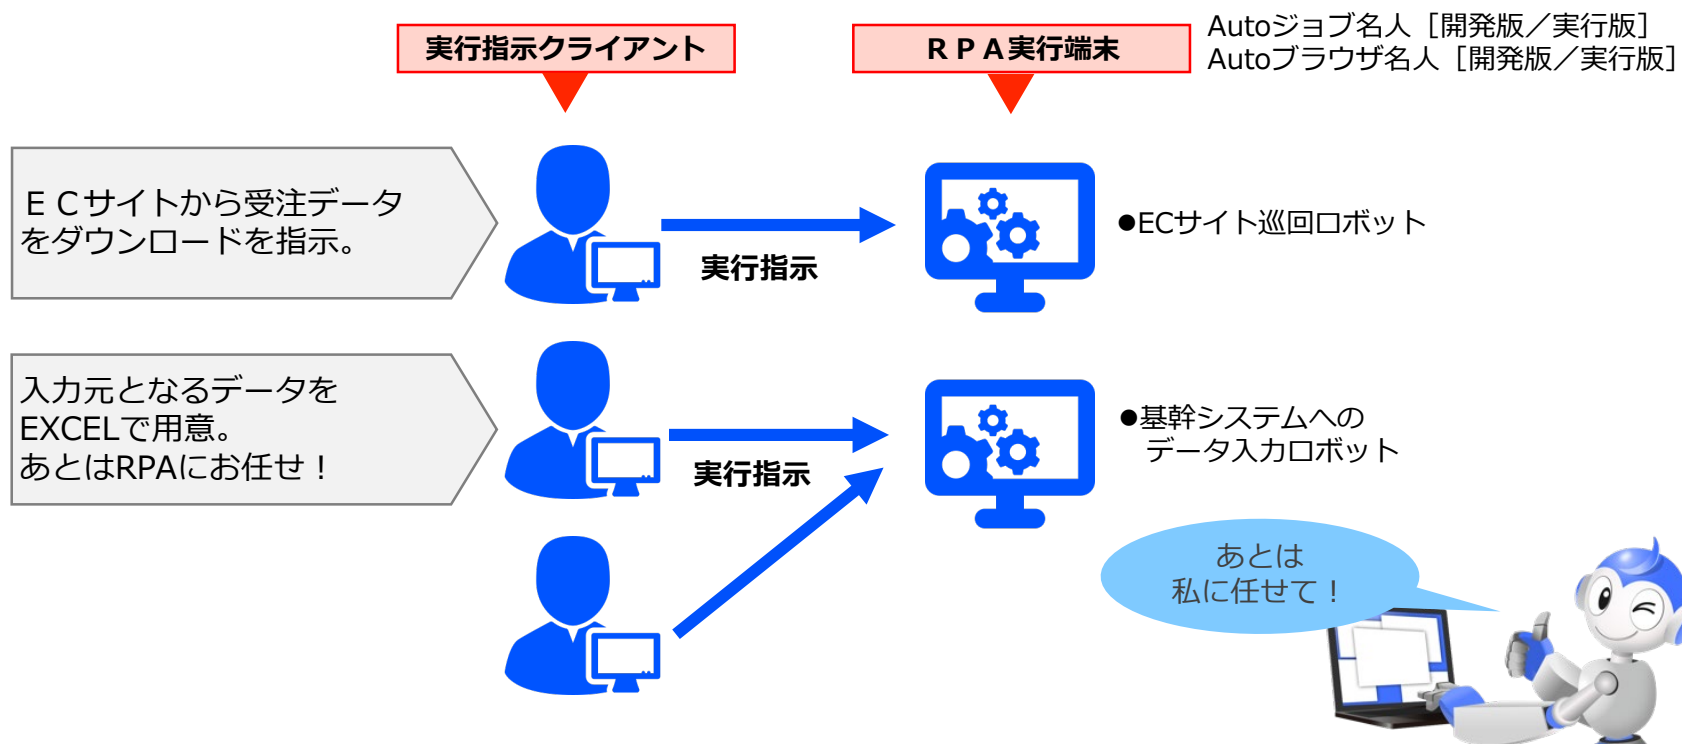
実行指示クライアント

ＲＰＡ実行端末

Autoジョブ名人［開発版／実行版］
Autoブラウザ名人［開発版／実行版］

ＥＣサイトから受注データをダウンロードを指示。

実行指示

●ECサイト巡回ロボット

入力元となるデータをEXCELで用意。
あとはRPAにお任せ！

実行指示

●基幹システムへの
データ入力ロボット

あとは
私に任せて！